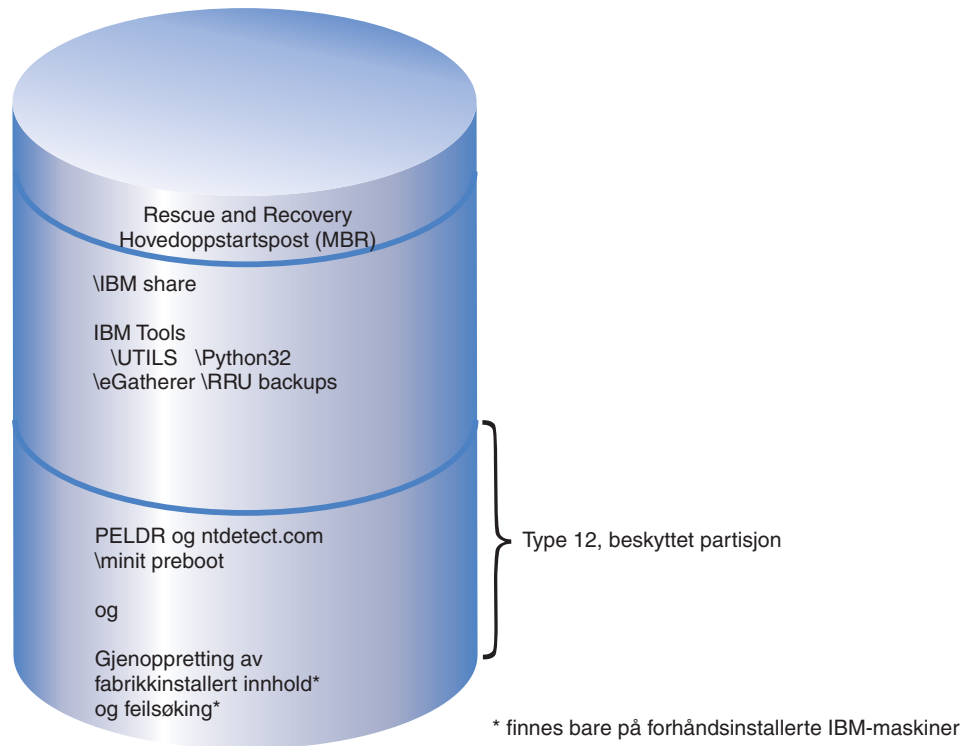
Rescue and Recovery
Hovedoppstartspost (MBR)

\IBM share

IBM Tools
\UTILS \Python32
\eGatherer \RRU backups

PELDR og ntdetect.com
\minit preboot

og

Gjenoppretting av fabrikkinstallert innhold* og feilsøking*

Type 12, beskyttet partisjon

* finnes bare på forhåndsinstallerte IBM-maskiner